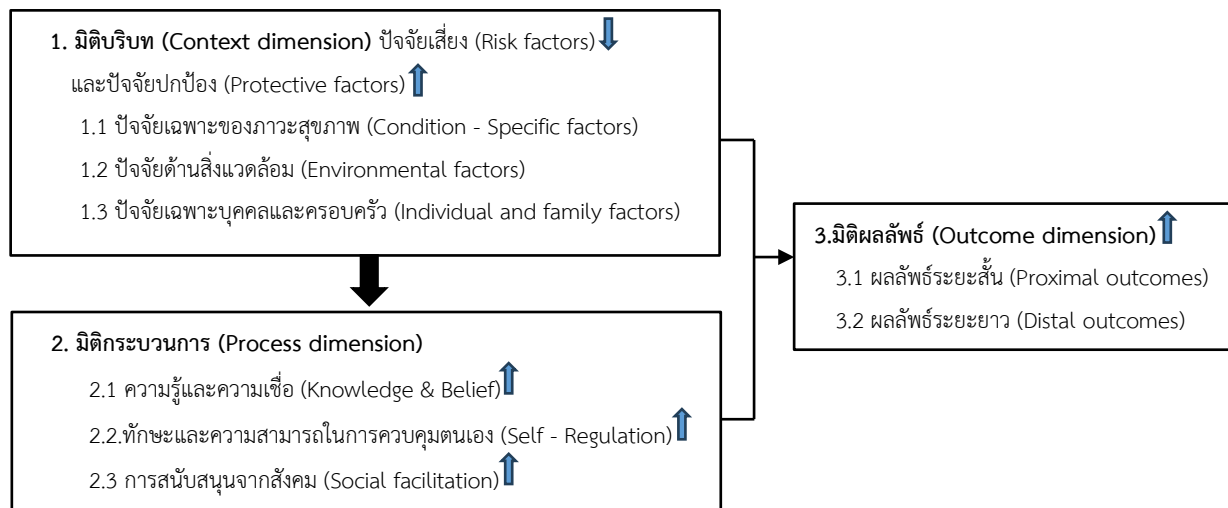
1. มิติบริบท (Context dimension) ปัจจัยเสี่ยง (Risk factors)

และปัจจัยปกป้อง (Protective factors)

1.1 ปัจจัยเฉพาะของภาวะสุขภาพ (Condition - Specific factors)

1.2 ปัจจัยด้านสิ่งแวดล้อม (Environmental factors)

1.3 ปัจจัยเฉพาะบุคคลและครอบครัว (Individual and family factors)

2. มิติกระบวนการ (Process dimension)

2.1 ความรู้และความเชื่อ (Knowledge & Belief)

2.2.ทักษะและความสามารถในการควบคุมตนเอง (Self - Regulation)

2.3 การสนับสนุนจากสังคม (Social facilitation)

3.มิติผลลัพธ์ (Outcome dimension)

3.1 ผลลัพธ์ระยะสั้น (Proximal outcomes)

3.2 ผลลัพธ์ระยะยาว (Distal outcomes)